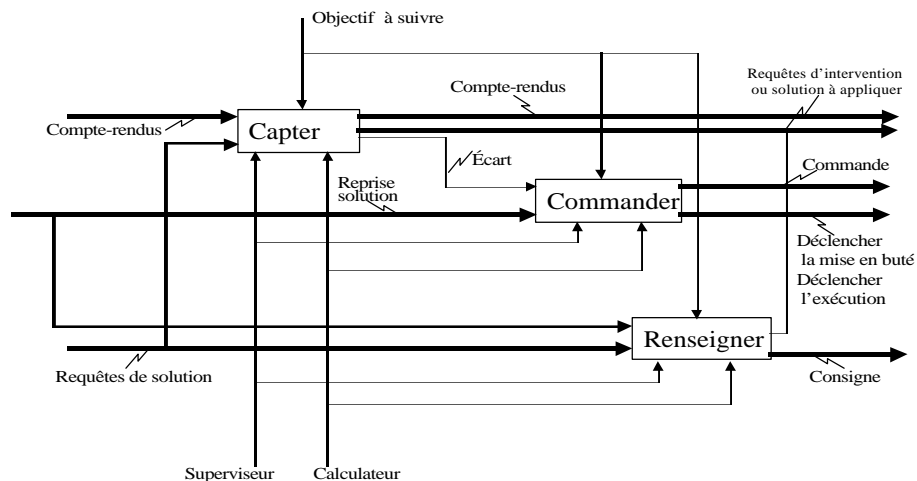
Objectif à suivre

Compte-rendus

Requêtes d'intervention ou solution à appliquer

Compte-rendus

Capter

Écart

Commande

Reprise solution

Commander

Déclencher la mise en buté

Déclencher l'exécution

Renseigner

Requêtes de solution

Consigne

Superviseur

Calculateur